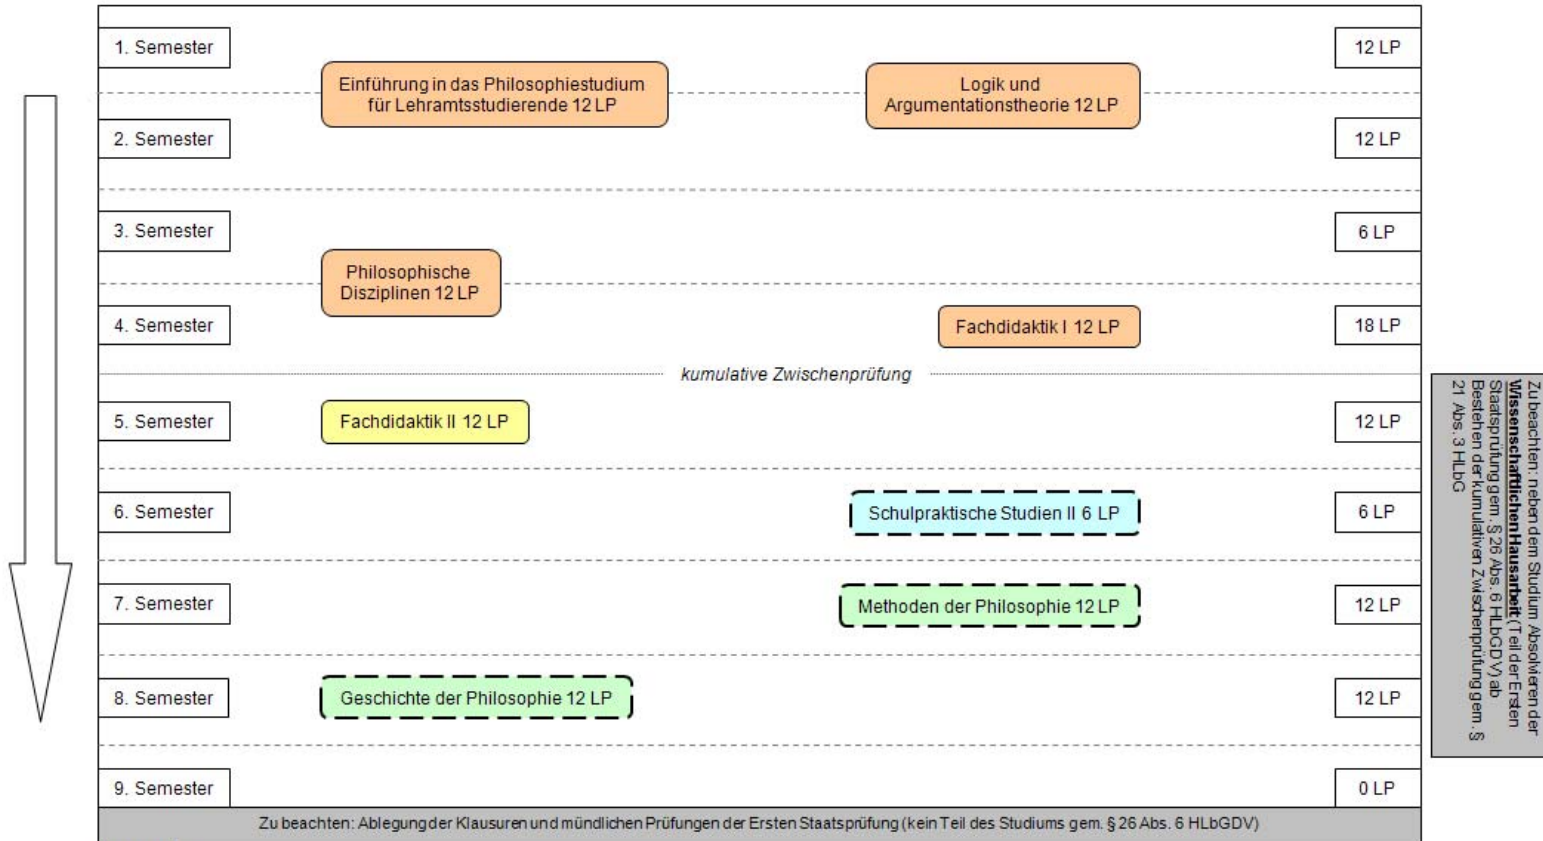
1. Semester

12 LP

Einführung in das Philosophiestudium für Lehramtsstudierende 12 LP

Logik und Argumentationstheorie 12 LP

2. Semester

12 LP

3. Semester

6 LP

Philosophische Disziplinen 12 LP

4. Semester

Fachdidaktik I 12 LP

18 LP

kumulative Zwischenprüfung

5. Semester

Fachdidaktik II 12 LP

12 LP

6. Semester

Schulpraktische Studien II 6 LP

6 LP

7. Semester

Methoden der Philosophie 12 LP

12 LP

8. Semester

Geschichte der Philosophie 12 LP

12 LP

9. Semester

0 LP

Zu beachten: Ablegung der Klausuren und mündlichen Prüfungen der Ersten Staatsprüfung (kein Teil des Studiums gem. § 26 Abs. 6 HLbGDV)

Zu beachten: neben dem Studium Absolvieren der **Wissenschaftlichen Hausarbeit** (Teil der Ersten Staatsprüfung gem. § 26 Abs. 6 HLbGDV) ab Bestehen der kumulativen Zwischenprüfung gem. § 21 Abs. 3 HLbG